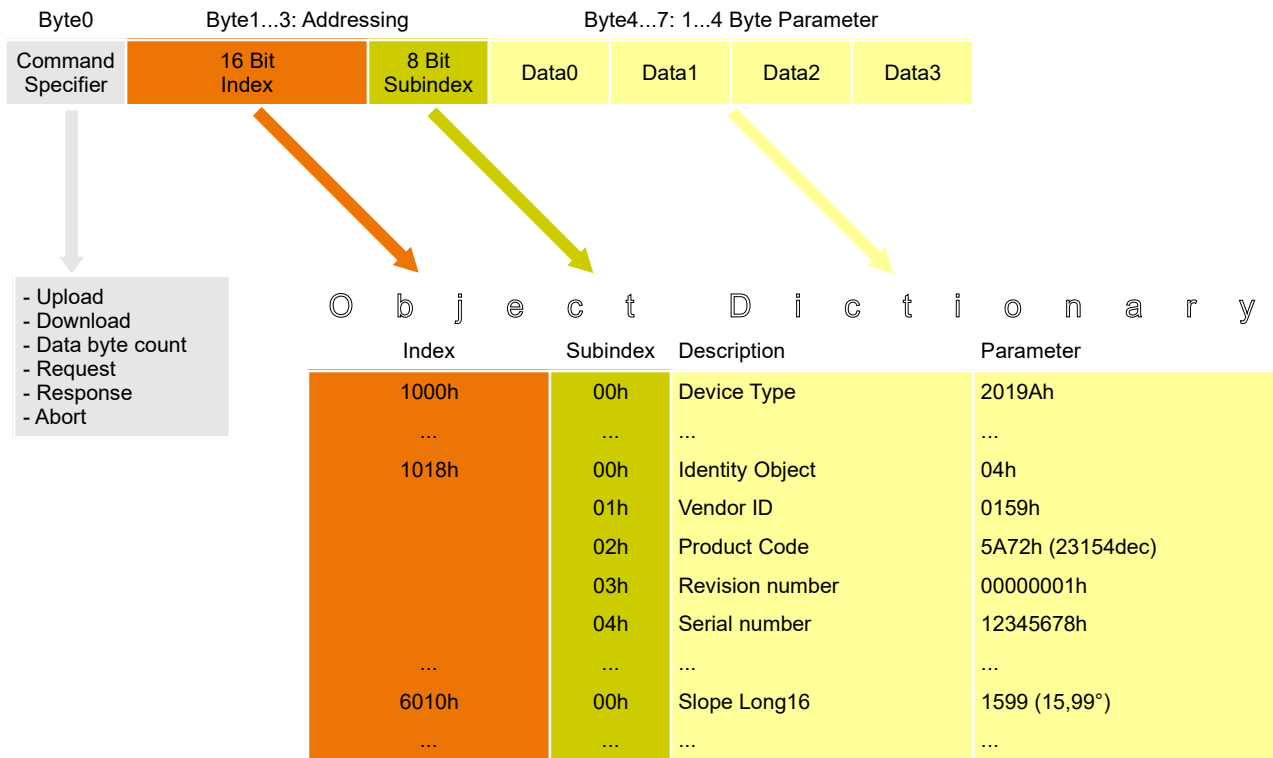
Byte0 Byte1...3: Addressing Byte4...7: 1...4 Byte Parameter

| Command Specifier | 16 Bit Index | 8 Bit Subindex | Data0 | Data1 | Data2 | Data3 |
|---|---|---|---|---|---|---|

- Upload
- Download
- Data byte count
- Request
- Response
- Abort

Object Dictionary

| Index | Subindex | Description | Parameter |
|---|---|---|---|
| 1000h | 00h | Device Type | 2019Ah |
| ... | ... | ... | ... |
| 1018h | 00h | Identity Object | 04h |
| | 01h | Vendor ID | 0159h |
| | 02h | Product Code | 5A72h (23154dec) |
| | 03h | Revision number | 00000001h |
| | 04h | Serial number | 12345678h |
| ... | ... | ... | ... |
| 6010h | 00h | Slope Long16 | 1599 (15,99°) |
| ... | ... | ... | ... |